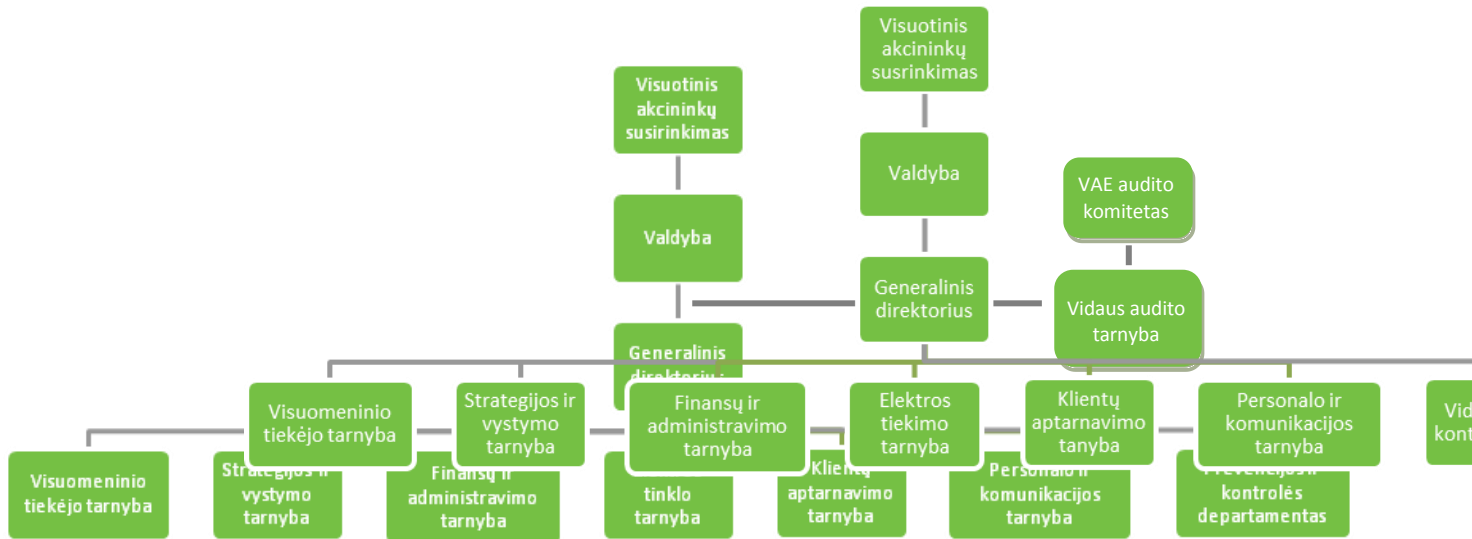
Visuotinis akcininkų susirinkimas

Visuotinis akcininkų susirinkimas

Valdyba

Valdyba

VAE audito komitetas

Generalinis direktorius

Vidaus audito tarnyba

Generalinis direktorius

Visuomeninio tiekėjo tarnyba

Strategijos ir vystymo tarnyba

Finansų ir administravimo tarnyba

Elektros tiekimo tarnyba

Klientų aptarnavimo tanyba

Personalo ir komunikacijos tarnyba

Vid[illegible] kont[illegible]

Visuomeninio tiekėjo tarnyba

Strategijos ir vystymo tarnyba

Finansų ir administravimo tarnyba

tinklo tarnyba

Klientų aptarnavimo tarnyba

Personalo ir komunikacijos tarnyba

Prevencijos ir kontrolės departamentas